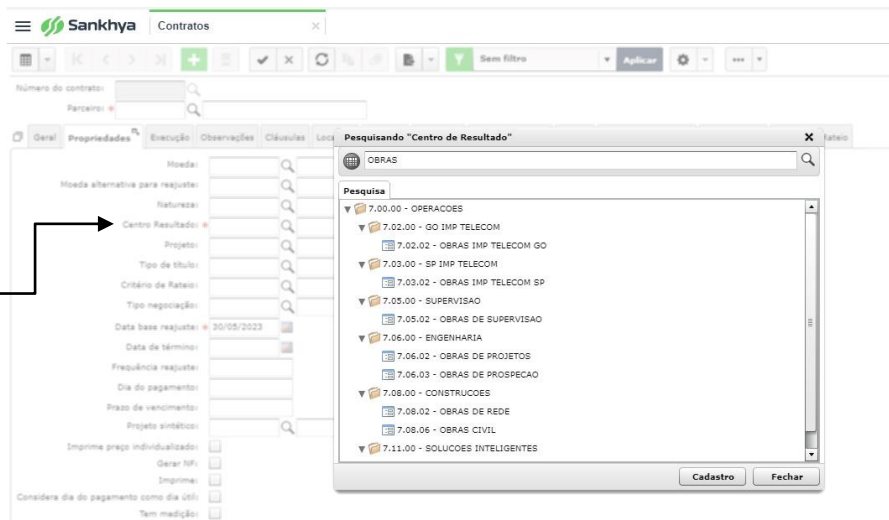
Sankhya Contratos

Sem filtro Aplicar

Número do contrato:
Parceiro:

Geral Propriedades Execução Observações Cláusulas Loca Rateio

Moeda:
Moeda alternativa para reajuste:
Natureza:
Centro Resultado:
Projeto:
Tipo de título:
Critério de Rateio:
Tipo negociação:
Data base reajuste: 30/05/2023
Data de término:
Frequência reajuste:
Dia do pagamento:
Prazo de vencimento:
Projeto sintético:
Imprime preço individualizado:
Gerar NF:
Imprime:
Considera dia do pagamento como dia útil:
Tem medição:

Pesquisando "Centro de Resultado"

OBRAS

Pesquisa

7.00.00 - OPERACOES
7.02.00 - GO IMP TELECOM
7.02.02 - OBRAS IMP TELECOM GO
7.03.00 - SP IMP TELECOM
7.03.02 - OBRAS IMP TELECOM SP
7.05.00 - SUPERVISAO
7.05.02 - OBRAS DE SUPERVISAO
7.06.00 - ENGENHARIA
7.06.02 - OBRAS DE PROJETOS
7.06.03 - OBRAS DE PROSPECAO
7.08.00 - CONSTRUCOES
7.08.02 - OBRAS DE REDE
7.08.06 - OBRAS CIVIL
7.11.00 - SOLUCOES INTELIGENTES

Cadastro Fechar